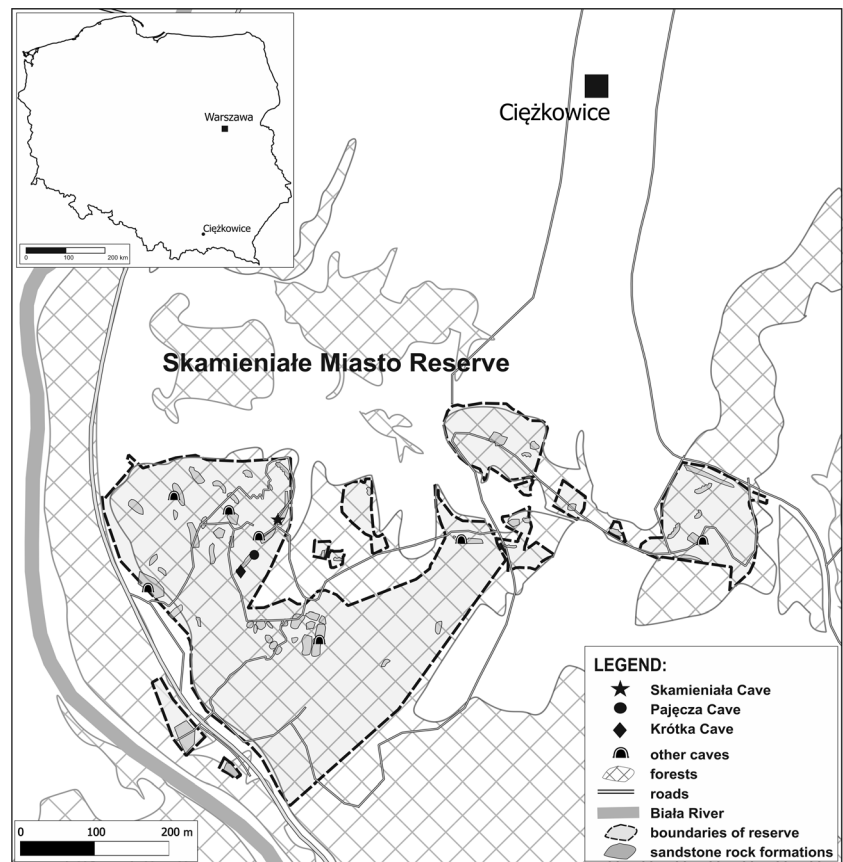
Warszawa
Ciężkowice
0 100 200 km

Ciężkowice

Skamieniałe Miasto Reserve

LEGEND:
Skamieniała Cave
Pajęcza Cave
Krótka Cave
other caves
forests
roads
Biała River
boundaries of reserve
sandstone rock formations

0 100 200 m